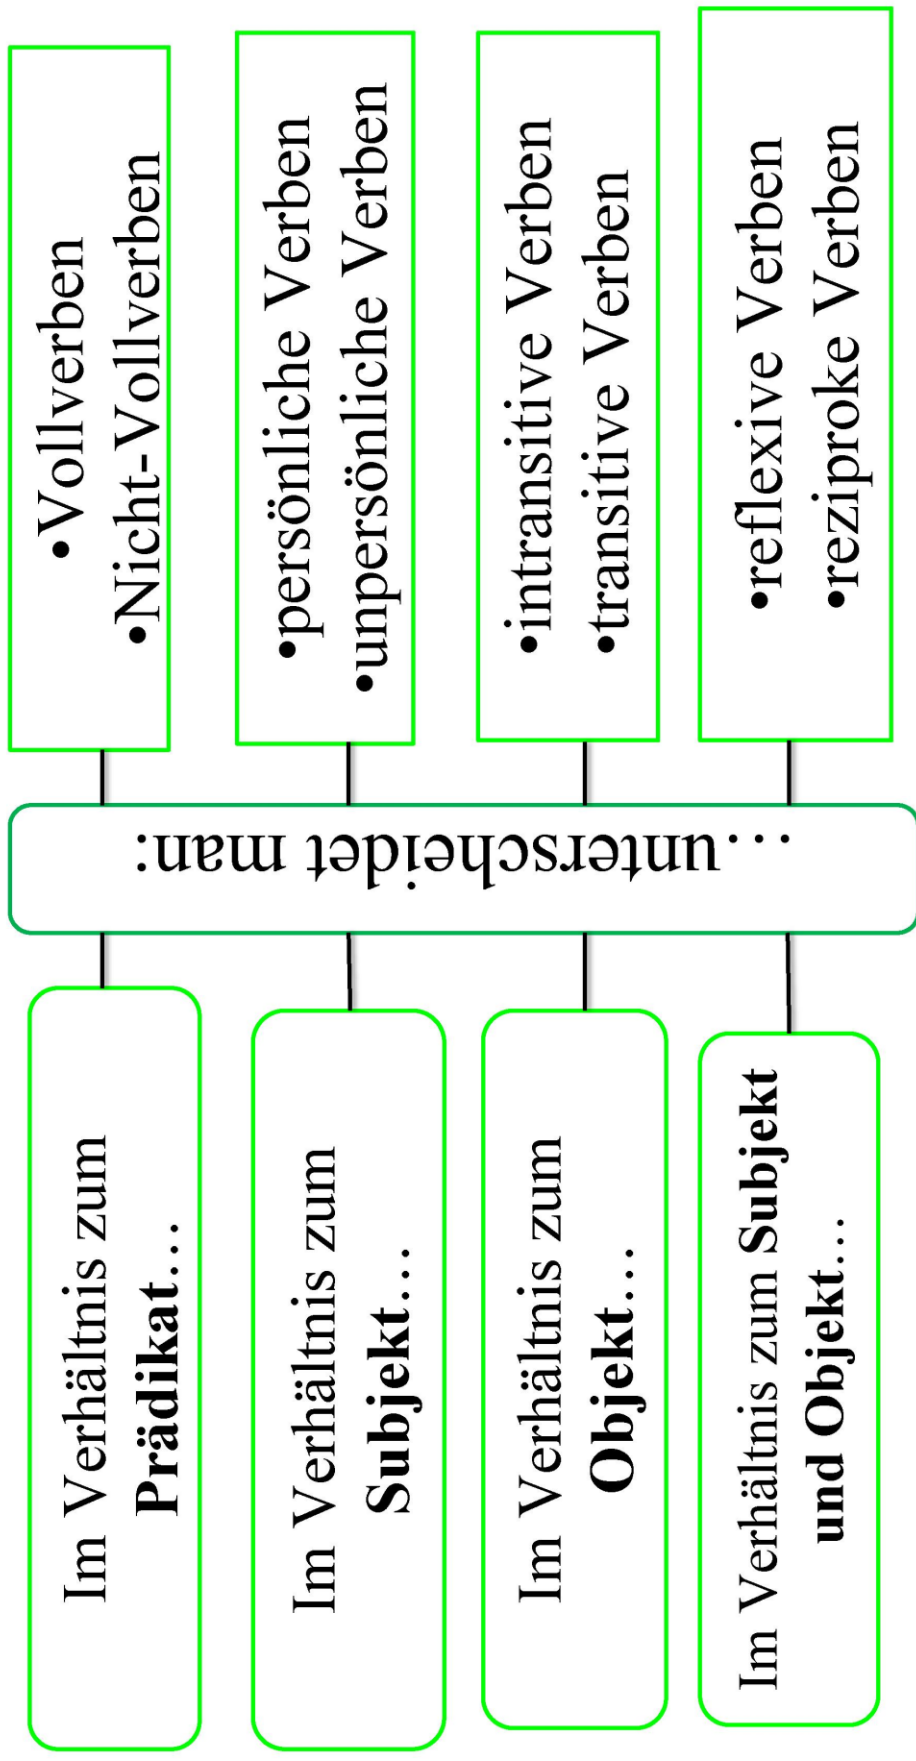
Im Verhältnis zum **Prädikat**…

Im Verhältnis zum **Subjekt**…

Im Verhältnis zum **Objekt**…

Im Verhältnis zum **Subjekt und Objekt**…

…unterscheidet man:

•Vollverben
•Nicht-Vollverben

•persönliche Verben
•unpersönliche Verben

•intransitive Verben
•transitive Verben

•reflexive Verben
•reziproke Verben